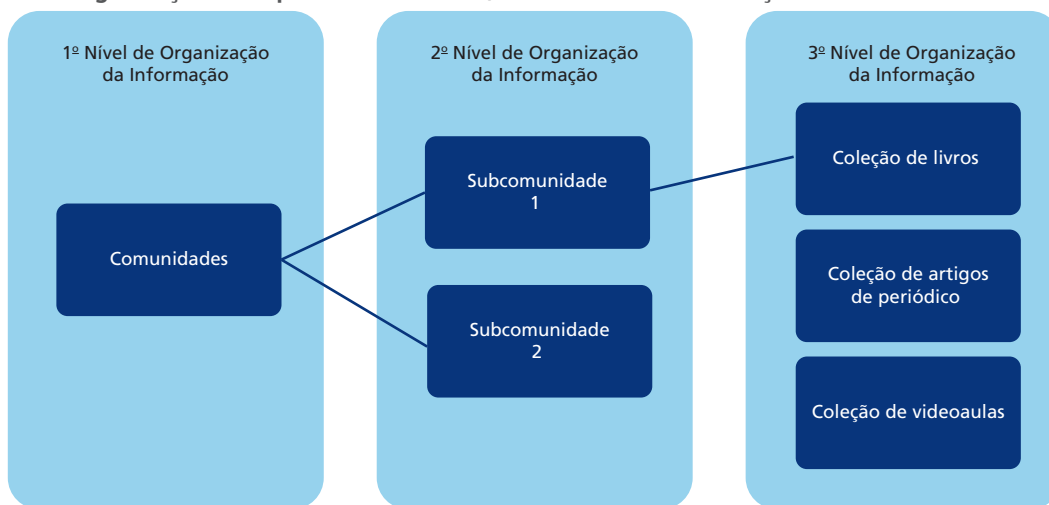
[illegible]

1º Nível de Organização da Informação

Comunidades

2º Nível de Organização da Informação

Subcomunidade 1

Subcomunidade 2

3º Nível de Organização da Informação

Coleção de livros

Coleção de artigos de periódico

Coleção de videoaulas